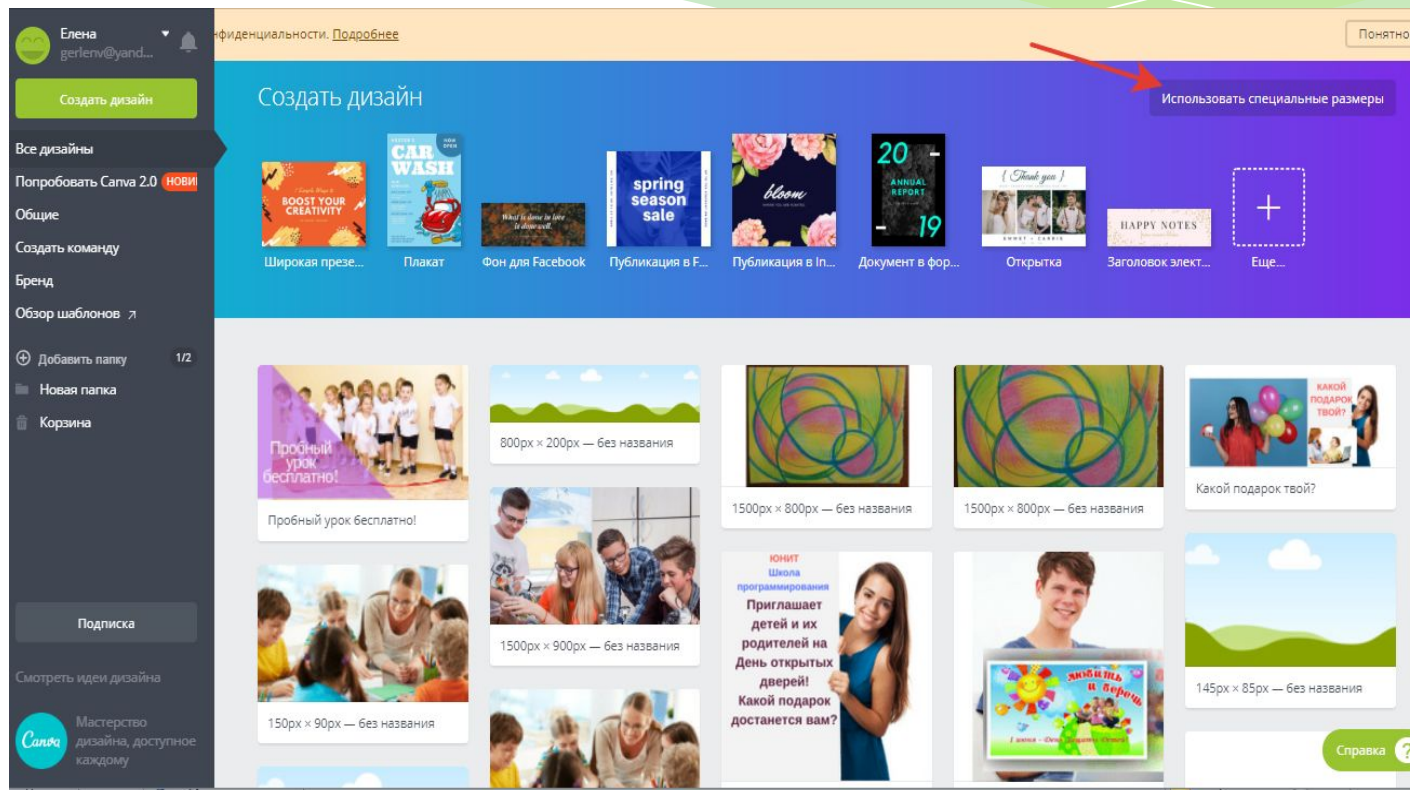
Елена
gerlenv@yand...

фиденциальности. Подробнее

Понятно

Создать дизайн

Все дизайны
Попробовать Canva 2.0 НОВИ
Общие
Создать команду
Бренд
Обзор шаблонов
Добавить папку 1/2
Новая папка
Корзина

Подписка

Смотреть идеи дизайна

Canva
Мастерство дизайна, доступное каждому

Создать дизайн

Использовать специальные размеры

BOOST YOUR CREATIVITY
Широкая презе...
CAR WASH
Плакат
What is done in love is done well.
Фон для Facebook
spring season sale
Публикация в F...
bloom
Публикация в In...
20 ANNUAL REPORT 19
Документ в фор...
Thank you
Открытка
HAPPY NOTES
Заголовок элект...
Еще...

Пробный урок бесплатно!
Пробный урок бесплатно!

800px × 200px — без названия

1500px × 800px — без названия

1500px × 800px — без названия

КАКОЙ ПОДАРОК ТВОЙ?
Какой подарок твой?

1500px × 900px — без названия

ЮНИТ
Школа программирования
Приглашает детей и их родителей на День открытых дверей! Какой подарок достанется вам?

Любить и беречь

150px × 90px — без названия

145px × 85px — без названия

Справка